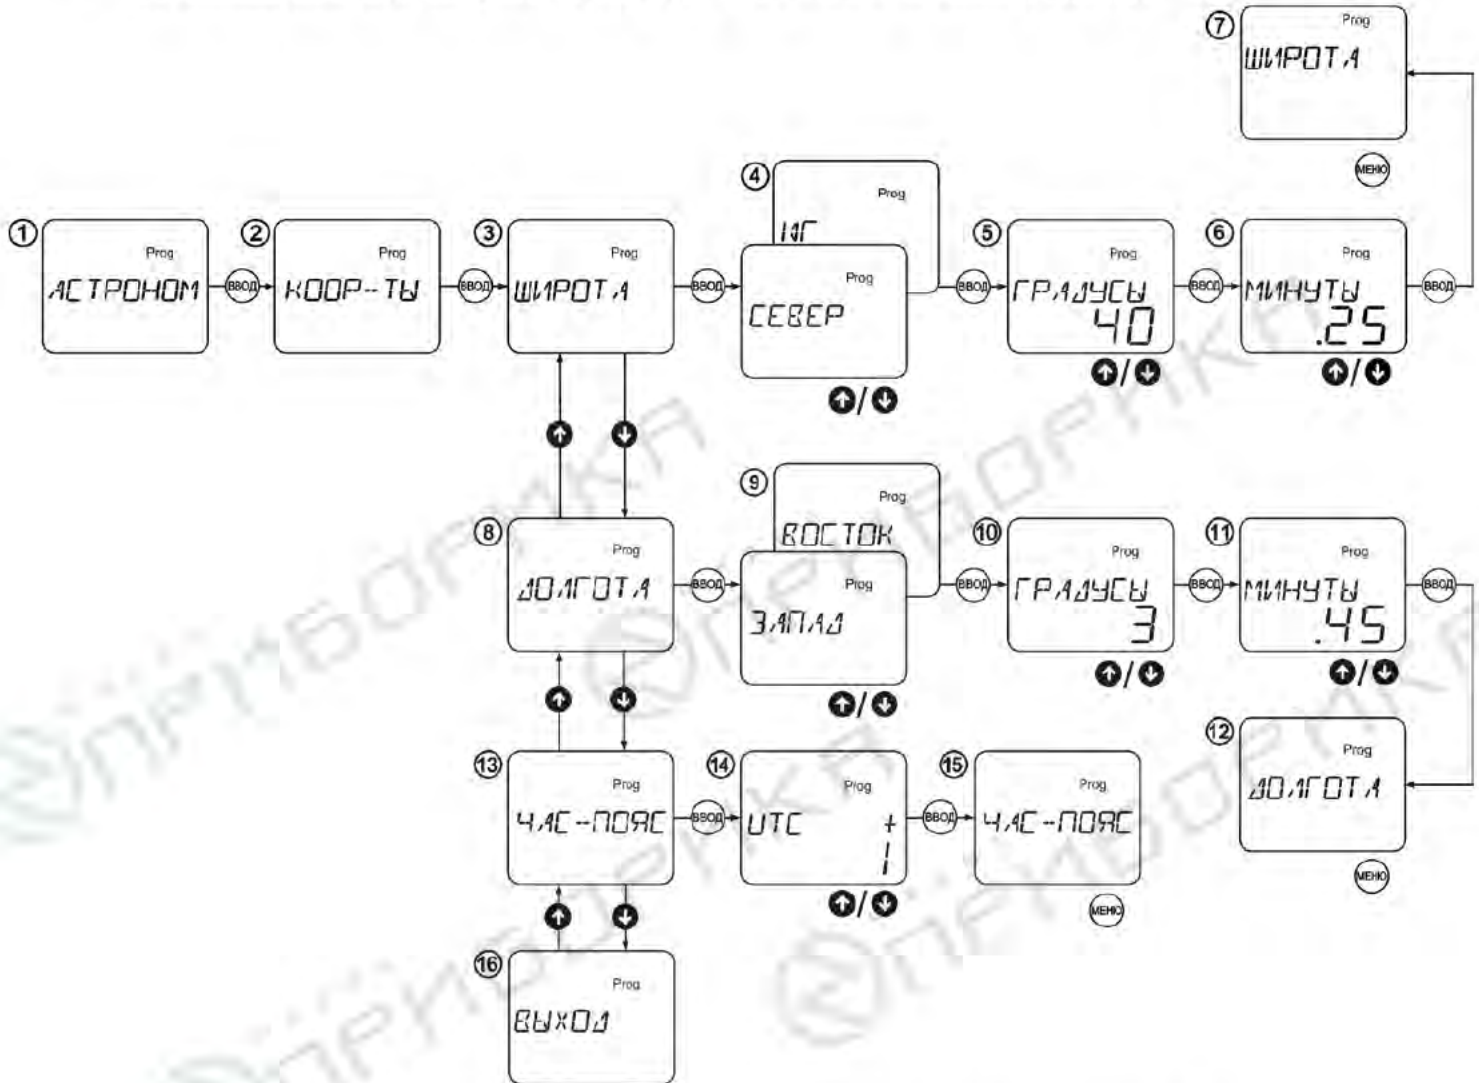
⑦ Prog ШИРОТА

МЕНЮ

① Prog АСТРОНОМ

ВВОД

② Prog КООР--ТЫ

ВВОД

③ Prog ШИРОТА

ВВОД

④ Prog ЮГ

Prog СЕВЕР

ВВОД

⑤ Prog ГРАДУСЫ 40

ВВОД

⑥ Prog МИНУТЫ .25

ВВОД

⑧ Prog ДОЛГОТА

ВВОД

⑨ Prog ВОСТОК

Prog ЗАПАД

ВВОД

⑩ Prog ГРАДУСЫ 3

ВВОД

⑪ Prog МИНУТЫ .45

ВВОД

⑫ Prog ДОЛГОТА

МЕНЮ

⑬ Prog ЧАС--ПОЯС

ВВОД

⑭ Prog UTC + 1

ВВОД

⑮ Prog ЧАС--ПОЯС

МЕНЮ

⑯ Prog ВЫХОД